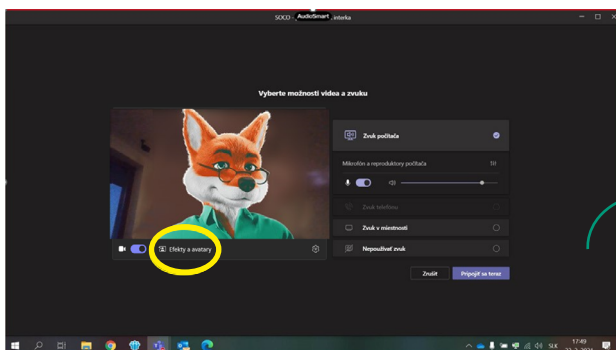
SOCO - AudioSmart interka

Vyberte možnosti videa a zvuku

Efekty a avatary

Zvuk počítača

Mikrofón a reproduktory počítača

Zvuk telefónu

Zvuk v miestnosti

Nepoužívať zvuk

Zrušiť

Pripojiť sa teraz

SLK

17:49